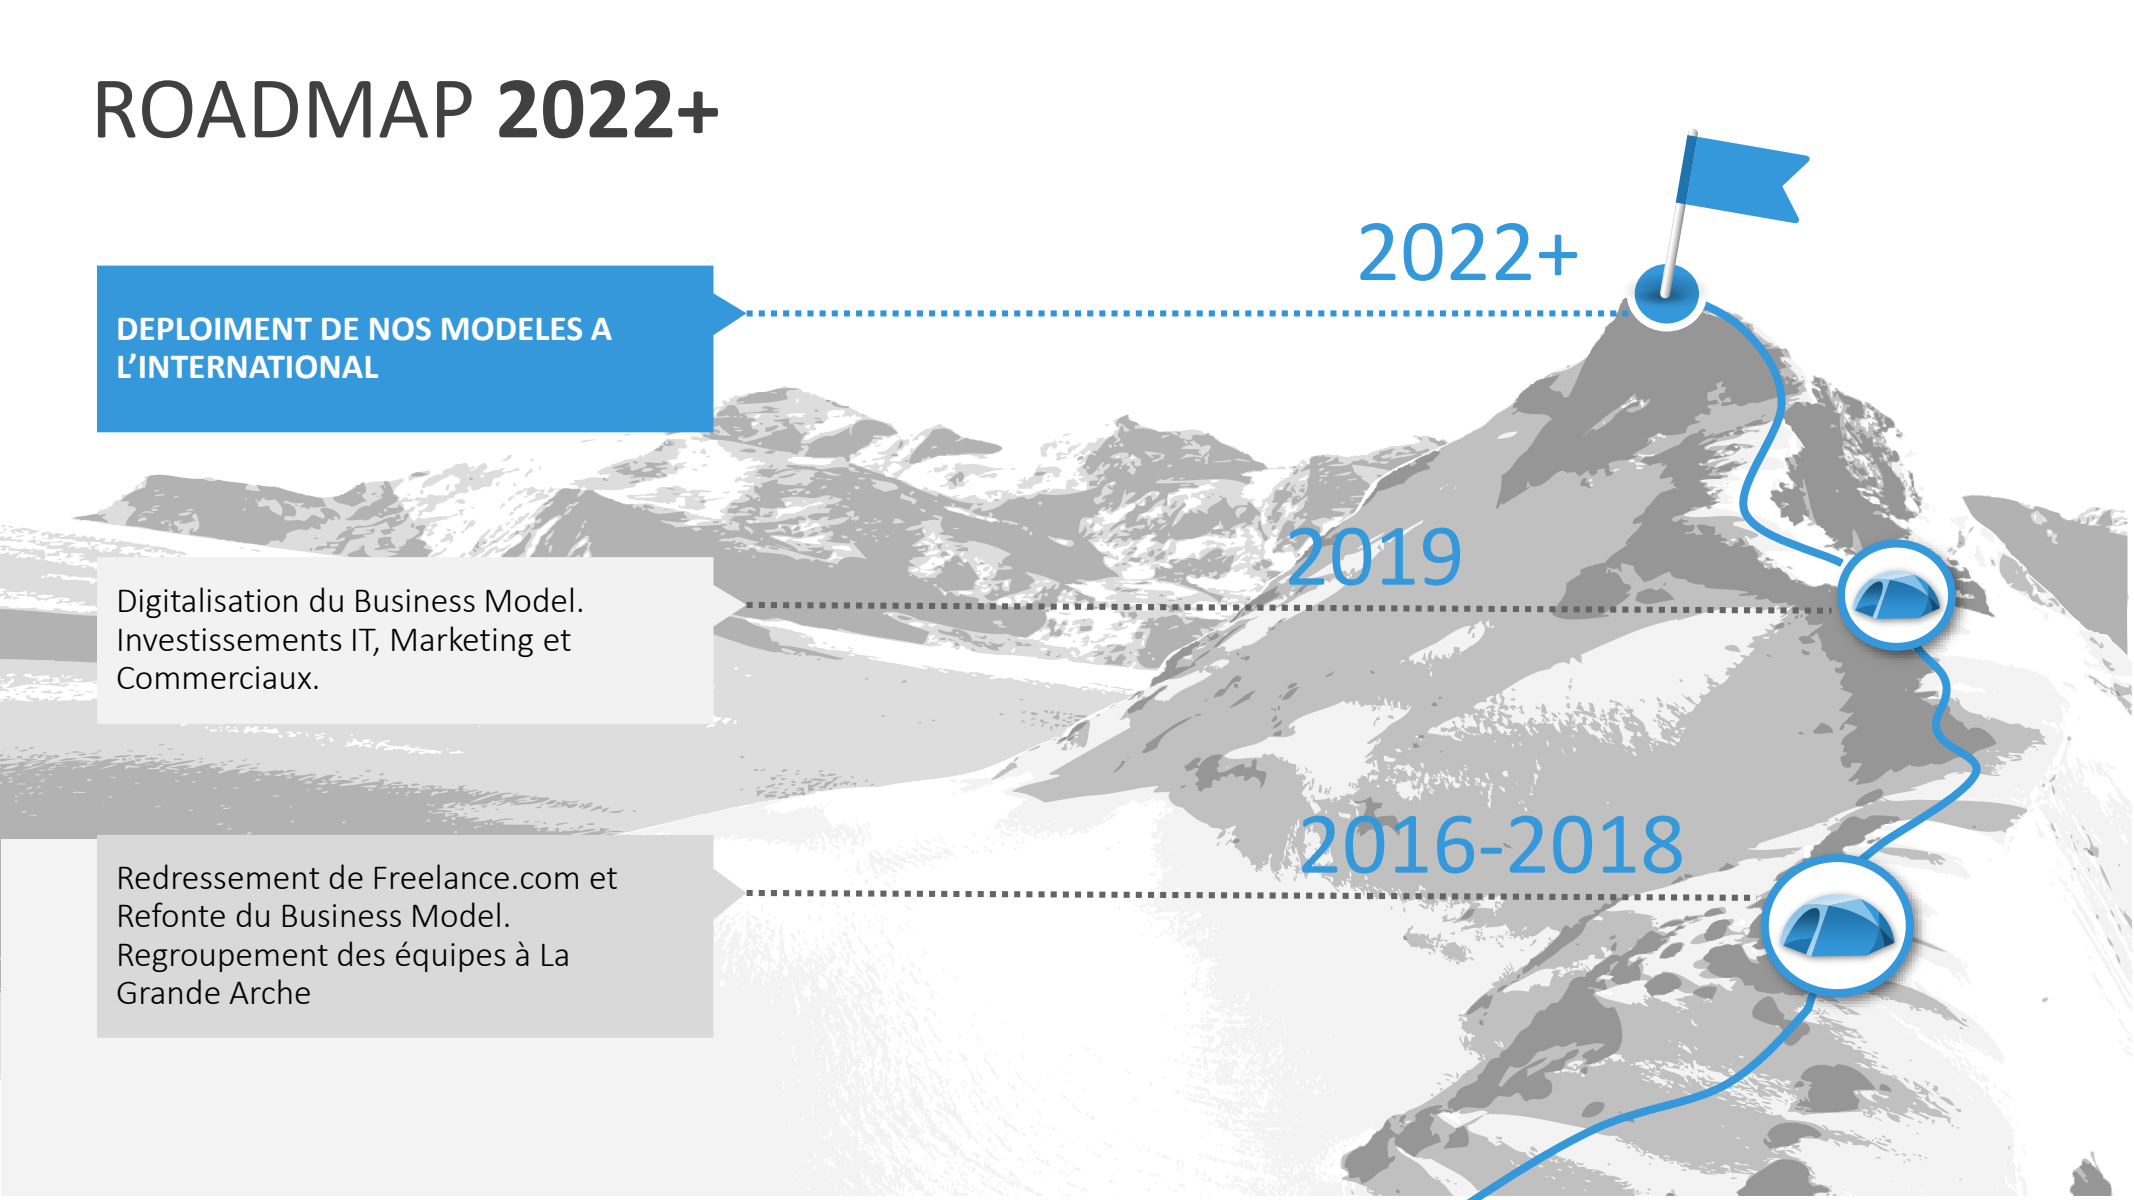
ROADMAP **2022+**

DEPLOIMENT DE NOS MODELES A L'INTERNATIONAL

2022+

Digitalisation du Business Model. Investissements IT, Marketing et Commerciaux.

2019

Redressement de Freelance.com et Refonte du Business Model. Regroupement des équipes à La Grande Arche

2016-2018